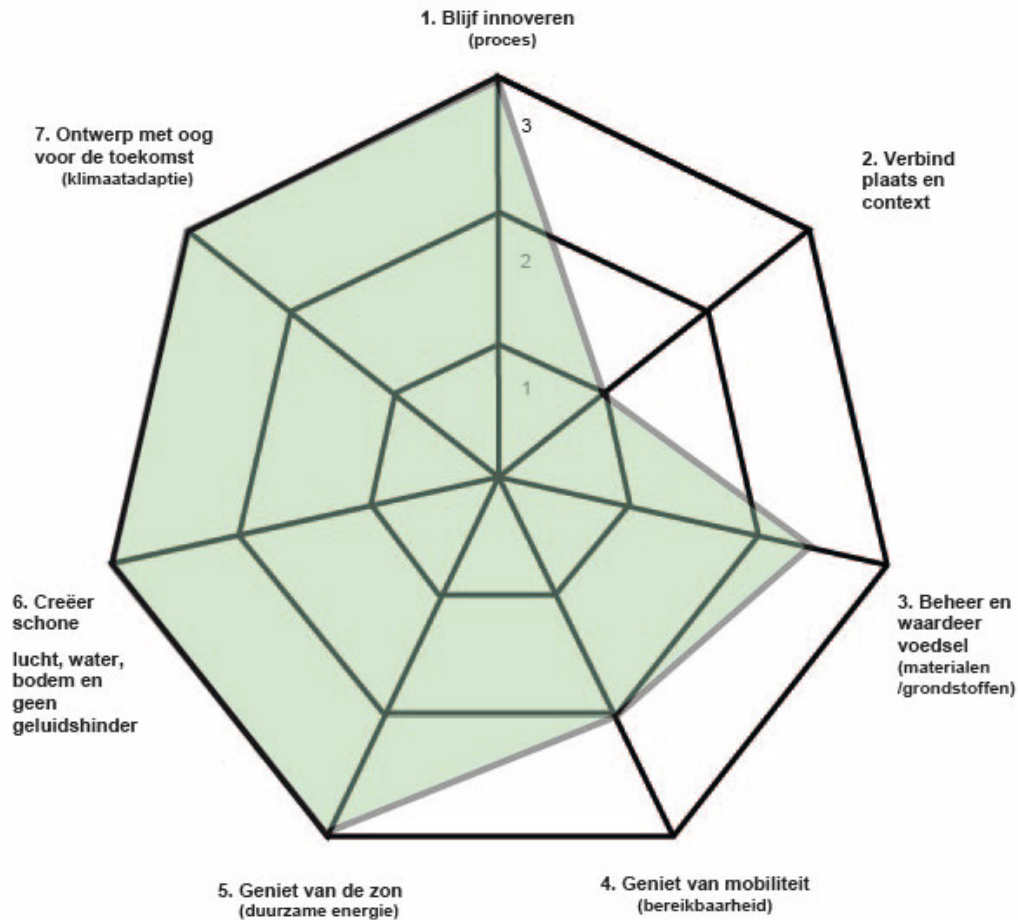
1. Blijf innoveren
(proces)

3

2

1

2. Verbind plaats en context

3. Beheer en waardeer voedsel
(materialen /grondstoffen)

4. Geniet van mobiliteit
(bereikbaarheid)

5. Geniet van de zon
(duurzame energie)

6. Creëer schone

lucht, water, bodem en geen geluidshinder

7. Ontwerp met oog voor de toekomst
(klimaatadaptie)